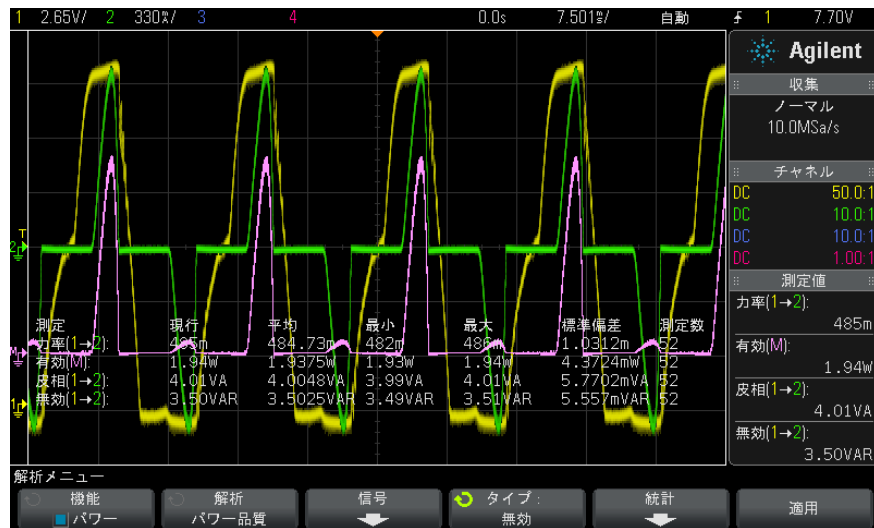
1 2.65V/ 2 330‰/ 3 4 0.0s 7.501‰/ 自動 ⨍ 1 7.70V

Agilent

収集
ノーマル
10.0MSa/s

チャネル
DC 50.0:1
DC 10.0:1
DC 10.0:1
DC 1.00:1

測定値
力率(1→2):
485m
有効(M):
1.94W
皮相(1→2):
4.01VA
無効(1→2):
3.50VAR

| 測定 | 現行 | 平均 | 最小 | 最大 | 標準偏差 | 測定数 |
|---|---|---|---|---|---|---|
| 力率(1→2): | 485m | 484.73m | 482m | 486m | 1.0312m | 52 |
| 有効(M): | 1.94W | 1.9375W | 1.93W | 1.94W | 4.3724mW | 52 |
| 皮相(1→2): | 4.01VA | 4.0048VA | 3.99VA | 4.01VA | 5.7702mVA | 52 |
| 無効(1→2): | 3.50VAR | 3.5025VAR | 3.49VAR | 3.51VAR | 5.557mVAR | 52 |

解析メニュー
機能 パワー
解析 パワー品質
信号
タイプ: 無効
統計
適用